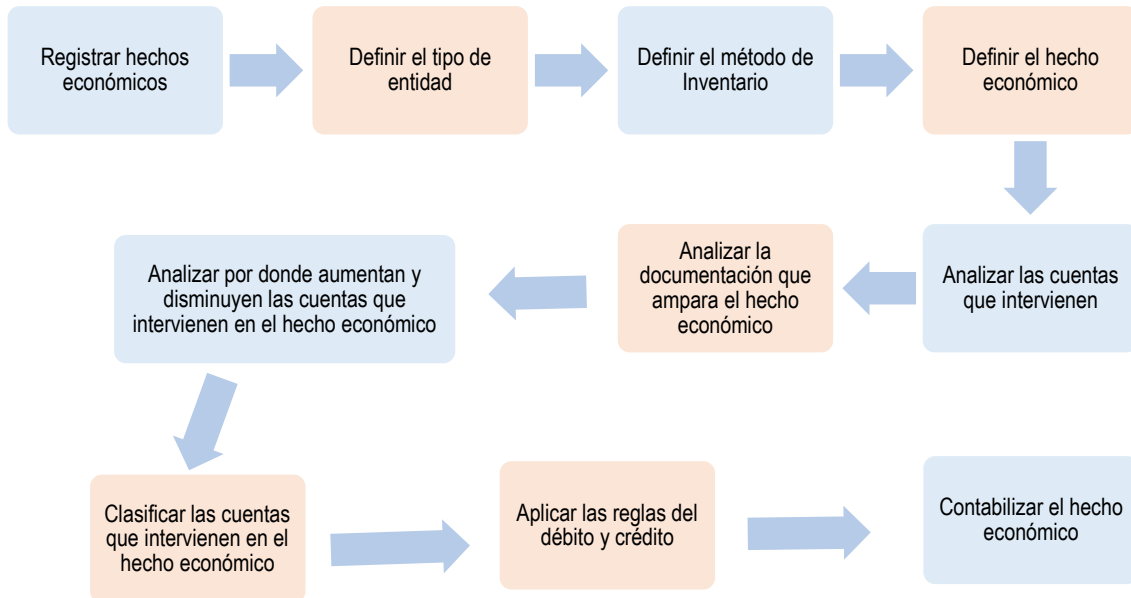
Registrar hechos económicos

Definir el tipo de entidad

Definir el método de Inventario

Definir el hecho económico

Analizar las cuentas que intervienen

Analizar la documentación que ampara el hecho económico

Analizar por donde aumentan y disminuyen las cuentas que intervienen en el hecho económico

Clasificar las cuentas que intervienen en el hecho económico

Aplicar las reglas del débito y crédito

Contabilizar el hecho económico